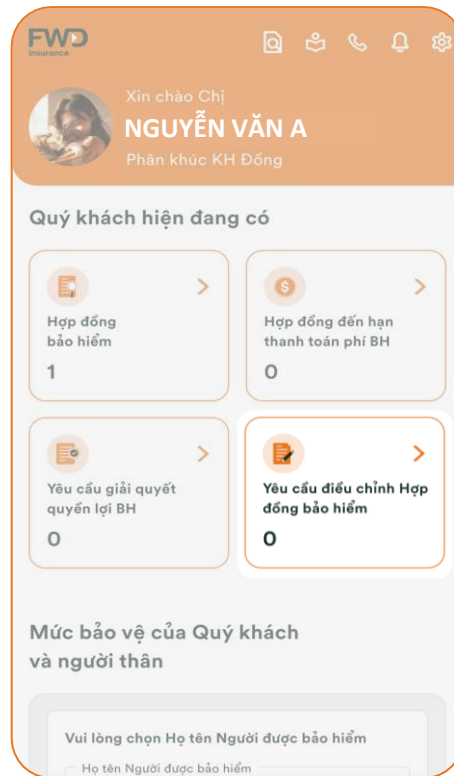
FWD insurance

Xin chào Chị
NGUYỄN VĂN A
Phân khúc KH Đồng

Quý khách hiện đang có

Hợp đồng bảo hiểm
1

Hợp đồng đến hạn thanh toán phí BH
0

Yêu cầu giải quyết quyền lợi BH
0

Yêu cầu điều chỉnh Hợp đồng bảo hiểm
0

Mức bảo vệ của Quý khách và người thân

Vui lòng chọn Họ tên Người được bảo hiểm
Họ tên Người được bảo hiểm